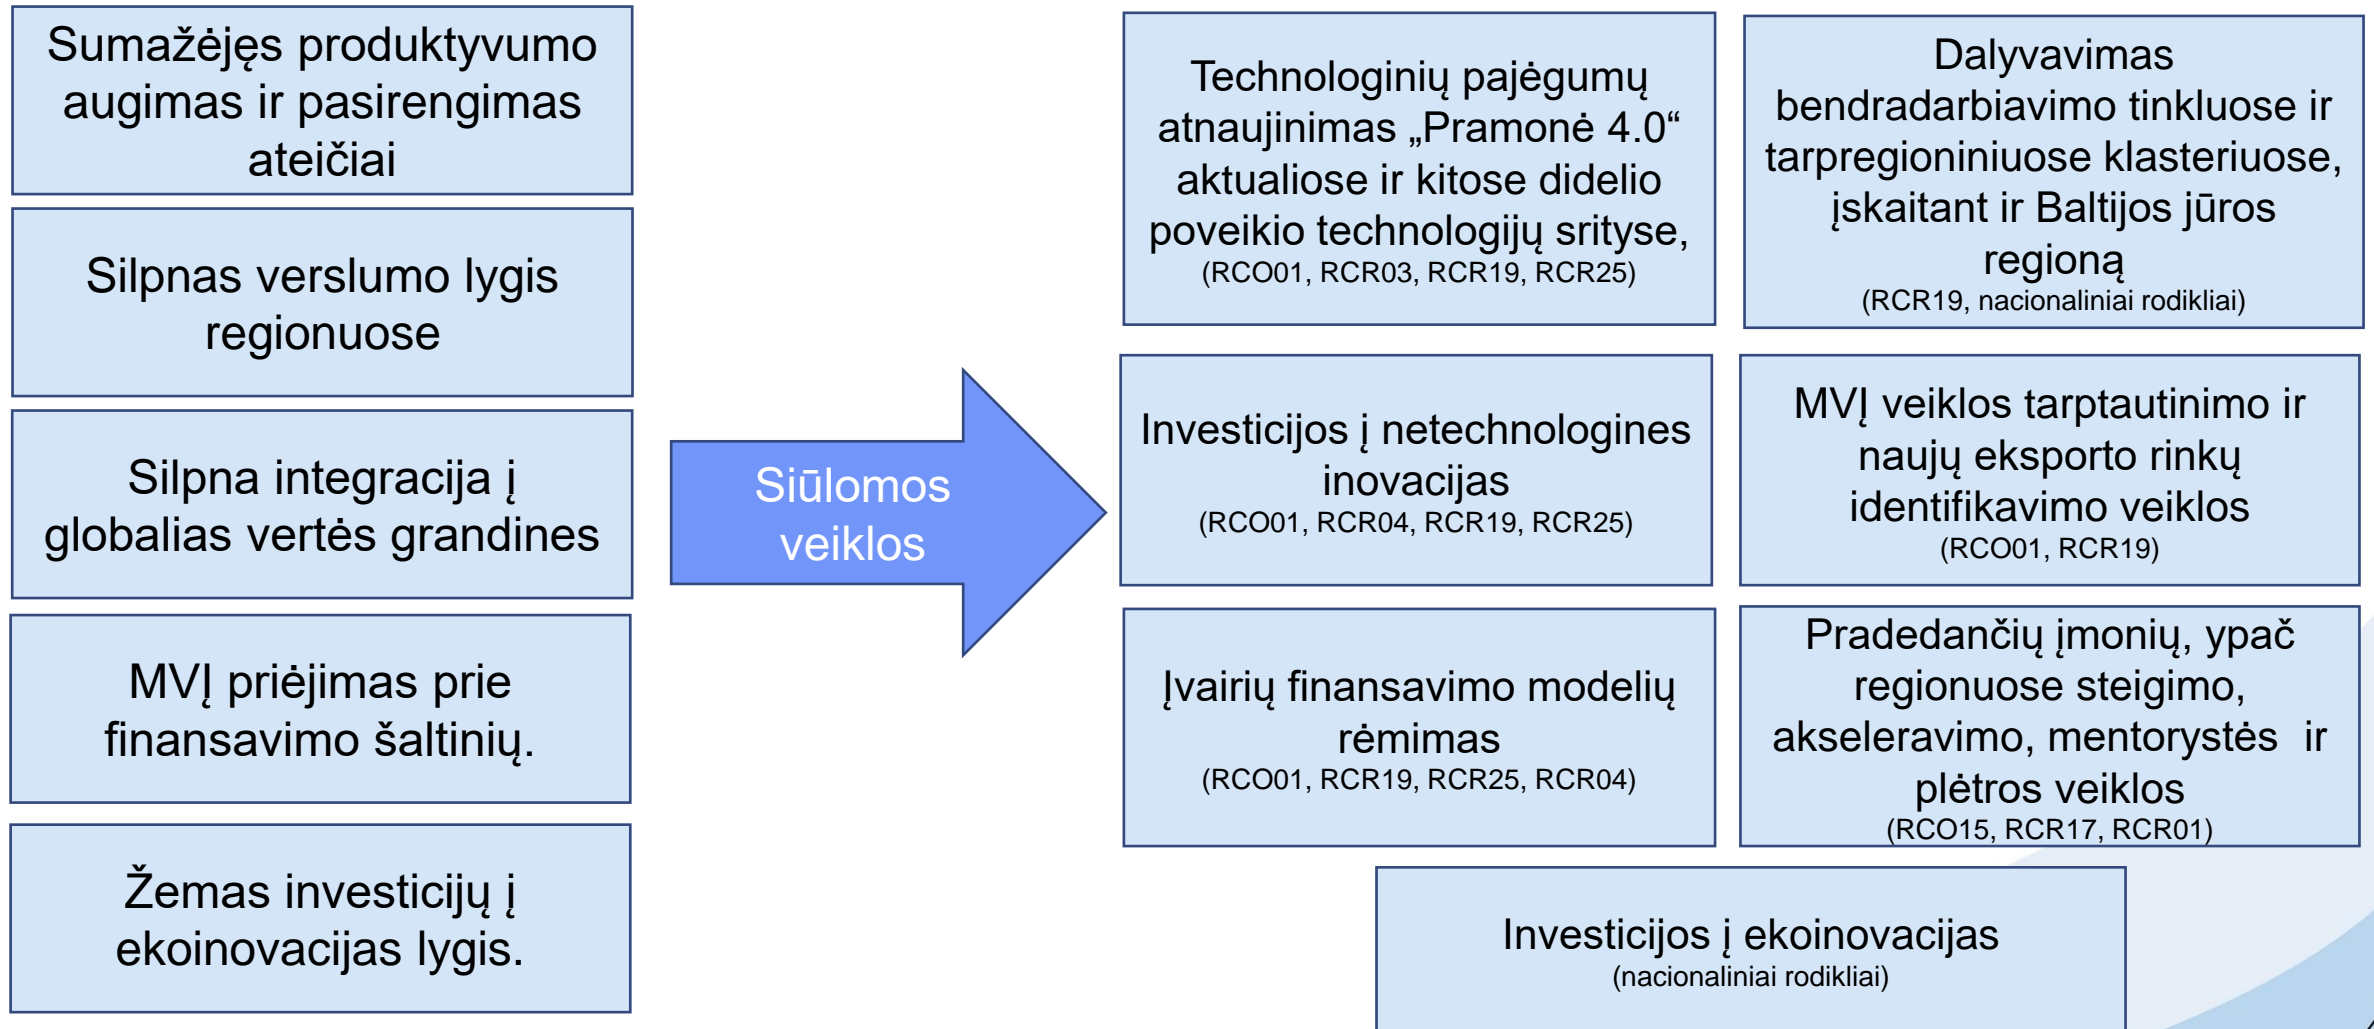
Sumažėjęs produktyvumo augimas ir pasirengimas ateičiai

Silpnas verslumo lygis regionuose

Silpna integracija į globalias vertės grandines

MVĮ priėjimas prie finansavimo šaltinių.

Žemas investicijų į ekoinovacijas lygis.

Siūlomos veiklos

Technologinių pajėgumų atnaujinimas „Pramonė 4.0“ aktualiose ir kitose didelio poveikio technologijų srityse, (RCO01, RCR03, RCR19, RCR25)

Dalyvavimas bendradarbiavimo tinkluose ir tarpregioniniuose klasteriuose, įskaitant ir Baltijos jūros regioną (RCR19, nacionaliniai rodikliai)

Investicijos į netechnologines inovacijas (RCO01, RCR04, RCR19, RCR25)

MVĮ veiklos tarptautinimo ir naujų eksporto rinkų identifikavimo veiklos (RCO01, RCR19)

Įvairių finansavimo modelių rėmimas (RCO01, RCR19, RCR25, RCR04)

Pradedančių įmonių, ypač regionuose steigimo, akseleravimo, mentorystės ir plėtros veiklos (RCO15, RCR17, RCR01)

Investicijos į ekoinovacijas (nacionaliniai rodikliai)